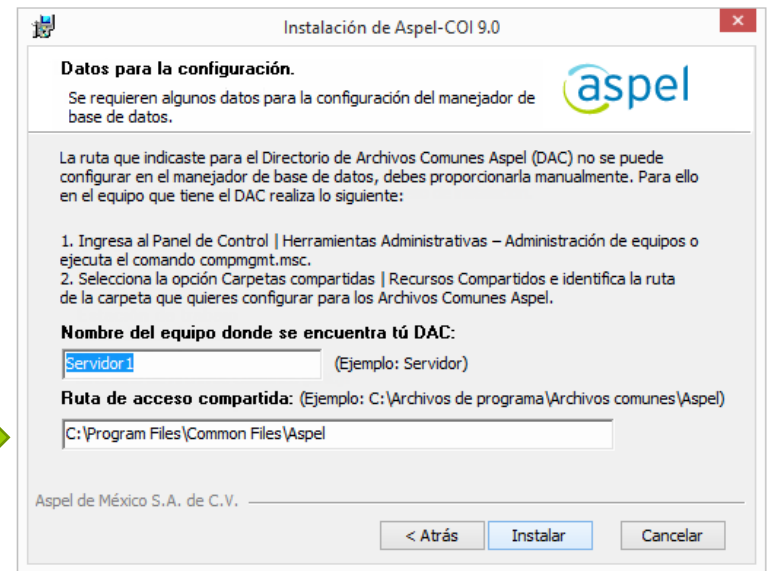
Instalación de Aspel-COI 9.0

Datos para la configuración.

Se requieren algunos datos para la configuración del manejador de base de datos.

aspel

La ruta que indicaste para el Directorio de Archivos Comunes Aspel (DAC) no se puede configurar en el manejador de base de datos, debes proporcionarla manualmente. Para ello en el equipo que tiene el DAC realiza lo siguiente:

1. Ingresa al Panel de Control | Herramientas Administrativas – Administración de equipos o ejecuta el comando compmgmt.msc.
2. Selecciona la opción Carpetas compartidas | Recursos Compartidos e identifica la ruta de la carpeta que quieres configurar para los Archivos Comunes Aspel.

Nombre del equipo donde se encuentra tú DAC:

Servidor1

(Ejemplo: Servidor)

Ruta de acceso compartida: (Ejemplo: C:\Archivos de programa\Archivos comunes\Aspel)

C:\Program Files\Common Files\Aspel

Aspel de México S.A. de C.V.

< Atrás

Instalar

Cancelar